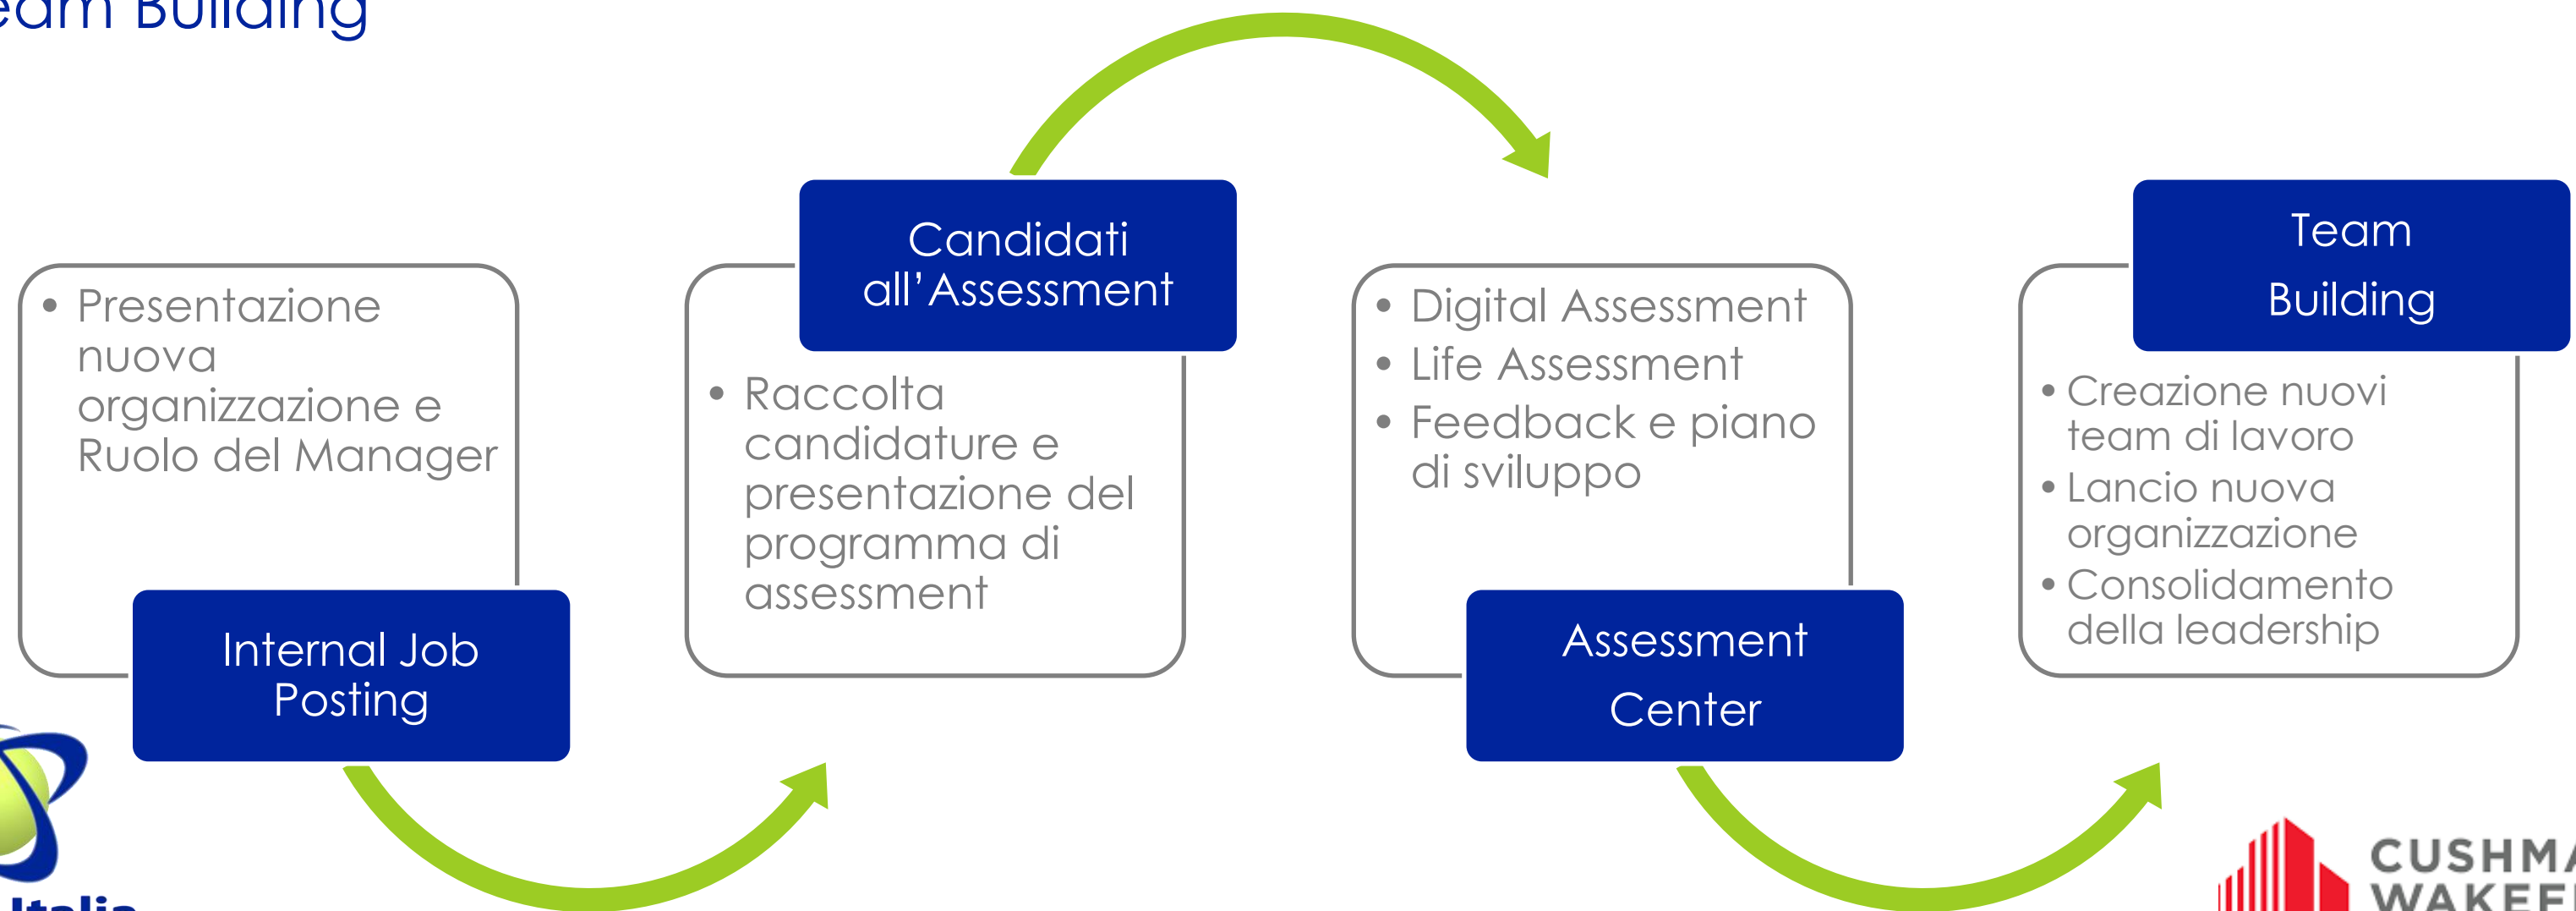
eam Building

Internal Job Posting

• Presentazione nuova organizzazione e Ruolo del Manager

Candidati all'Assessment

• Raccolta candidature e presentazione del programma di assessment

Assessment Center

• Digital Assessment
• Life Assessment
• Feedback e piano di sviluppo

Team Building

• Creazione nuovi team di lavoro
• Lancio nuova organizzazione
• Consolidamento della leadership

Italia

CUSHMA
WAKEF